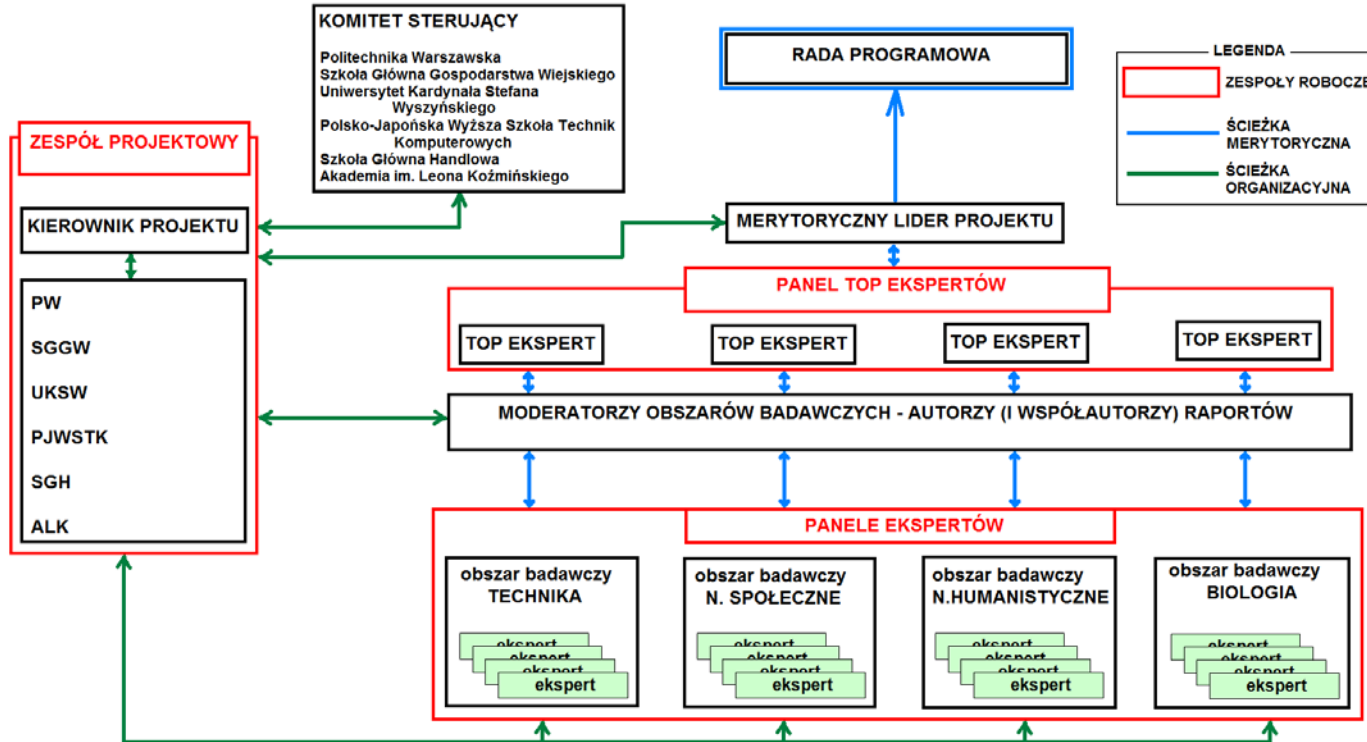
KOMITET STERUJĄCY
Politechnika Warszawska
Szkoła Główna Gospodarstwa Wiejskiego
Uniwersytet Kardynała Stefana Wyszyńskiego
Polsko-Japońska Wyższa Szkoła Technik Komputerowych
Szkoła Główna Handlowa
Akademia im. Leona Koźmińskiego

RADA PROGRAMOWA

LEGENDA
ZESPOŁY ROBOCZE
ŚCIEŻKA MERYTORYCZNA
ŚCIEŻKA ORGANIZACYJNA

ZESPÓŁ PROJEKTOWY
KIEROWNIK PROJEKTU
PW
SGGW
UKSW
PJWSTK
SGH
ALK

MERYTORYCZNY LIDER PROJEKTU

PANEL TOP EKSPERTÓW
TOP EKSPERT
TOP EKSPERT
TOP EKSPERT
TOP EKSPERT

MODERATORZY OBSZARÓW BADAWCZYCH - AUTORZY (I WSPÓŁAUTORZY) RAPORTÓW

PANELE EKSPERTÓW
obszar badawczy TECHNIKA
ekspert
ekspert
ekspert
ekspert
obszar badawczy N. SPOŁECZNE
ekspert
ekspert
ekspert
ekspert
obszar badawczy N.HUMANISTYCZNE
ekspert
ekspert
ekspert
ekspert
obszar badawczy BIOLOGIA
ekspert
ekspert
ekspert
ekspert